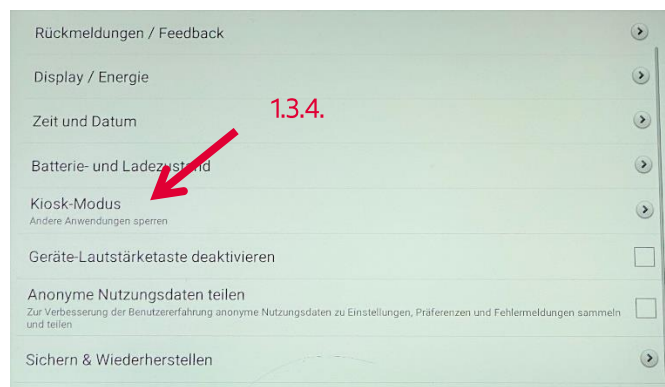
Rückmeldungen / Feedback

Display / Energie

1.3.4.

Zeit und Datum

Batterie- und Ladez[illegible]d

Kiosk-Modus
Andere Anwendungen sperren

Geräte-Lautstärketaste deaktivieren

Anonyme Nutzungsdaten teilen
Zur Verbesserung der Benutzererfahrung anonyme Nutzungsdaten zu Einstellungen, Präferenzen und Fehlermeldungen sammeln und teilen

Sichern & Wiederherstellen